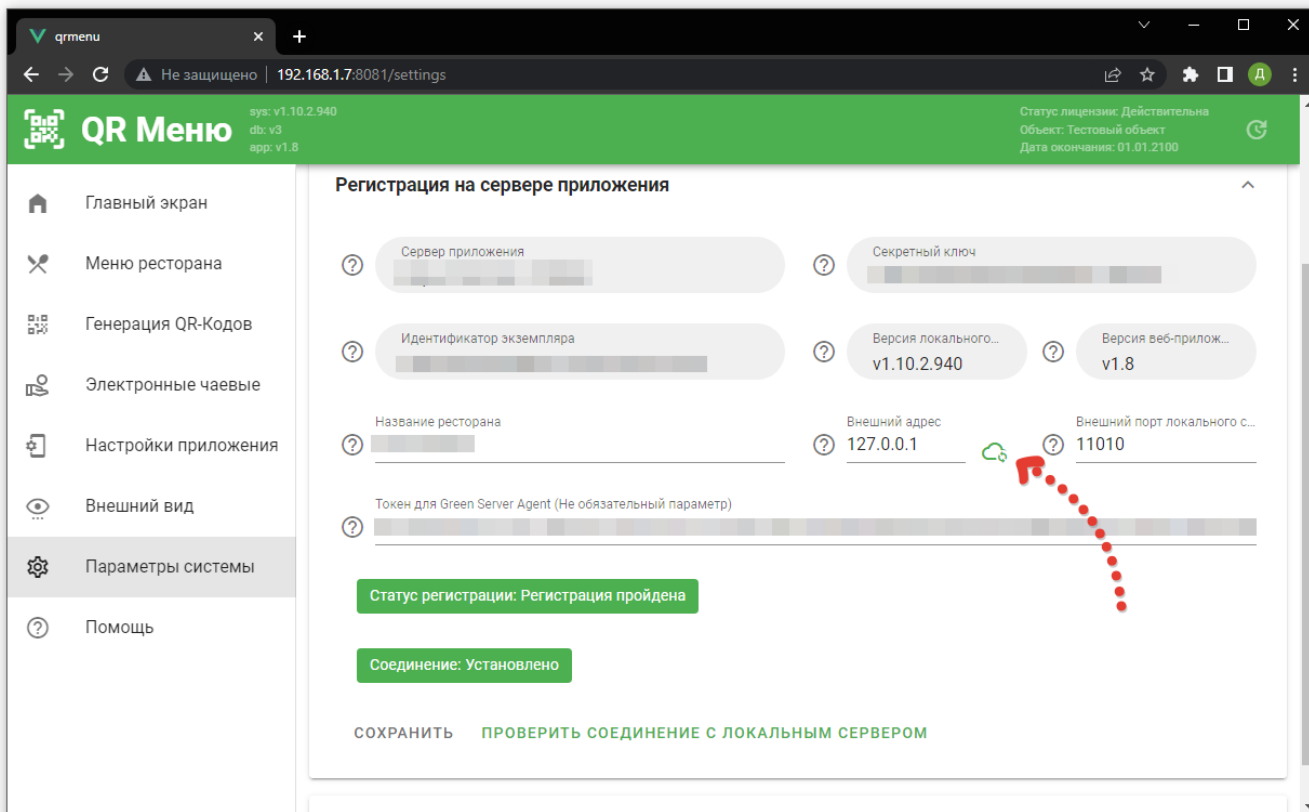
qrmenu

Не защищено | 192.168.1.7:8081/settings

Д

QR Меню

sys: v1.10.2.940
db: v3
app: v1.8

Статус лицензии: Действительна
Объект: Тестовый объект
Дата окончания: 01.01.2100

Главный экран

Меню ресторана

Генерация QR-Кодов

Электронные чаевые

Настройки приложения

Внешний вид

Параметры системы

Помощь

Регистрация на сервере приложения

Сервер приложения
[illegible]

Секретный ключ
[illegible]

Идентификатор экземпляра
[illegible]

Версия локального...
v1.10.2.940

Версия веб-прилож...
v1.8

Название ресторана
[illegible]

Внешний адрес
127.0.0.1

Внешний порт локального с...
11010

Токен для Green Server Agent (Не обязательный параметр)
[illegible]

Статус регистрации: Регистрация пройдена

Соединение: Установлено

СОХРАНИТЬ ПРОВЕРИТЬ СОЕДИНЕНИЕ С ЛОКАЛЬНЫМ СЕРВЕРОМ